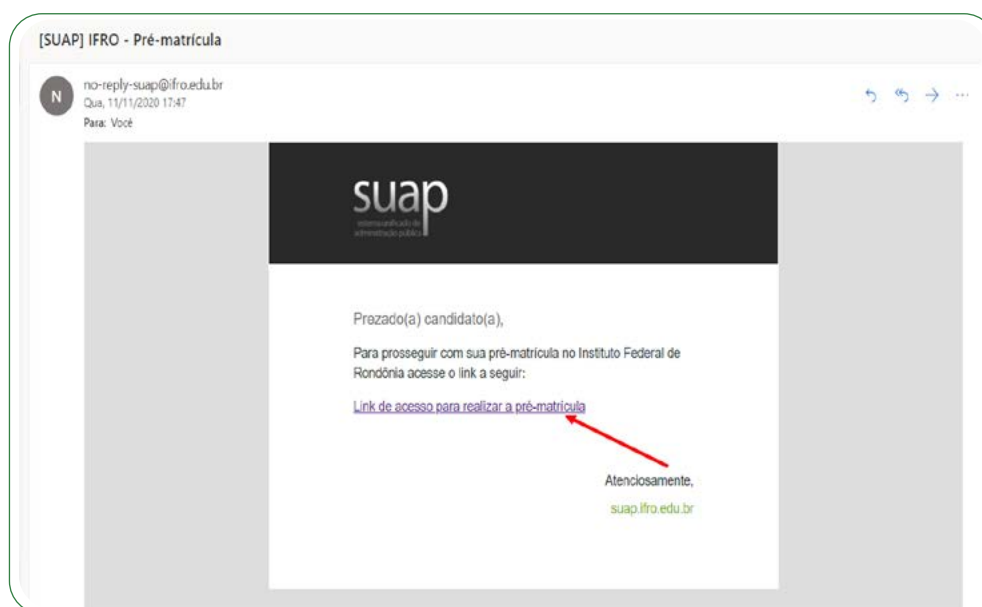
[SUAP] IFRO - Pré-matrícula

N

no-reply-suap@ifro.edu.br
Qua, 11/11/2020 17:47
Para: Você

...

suap
sistema unificado de administração pública

Prezado(a) candidato(a),

Para prosseguir com sua pré-matrícula no Instituto Federal de Rondônia acesse o link a seguir:

Link de acesso para realizar a pré-matrícula

Atenciosamente,
suap.ifro.edu.br